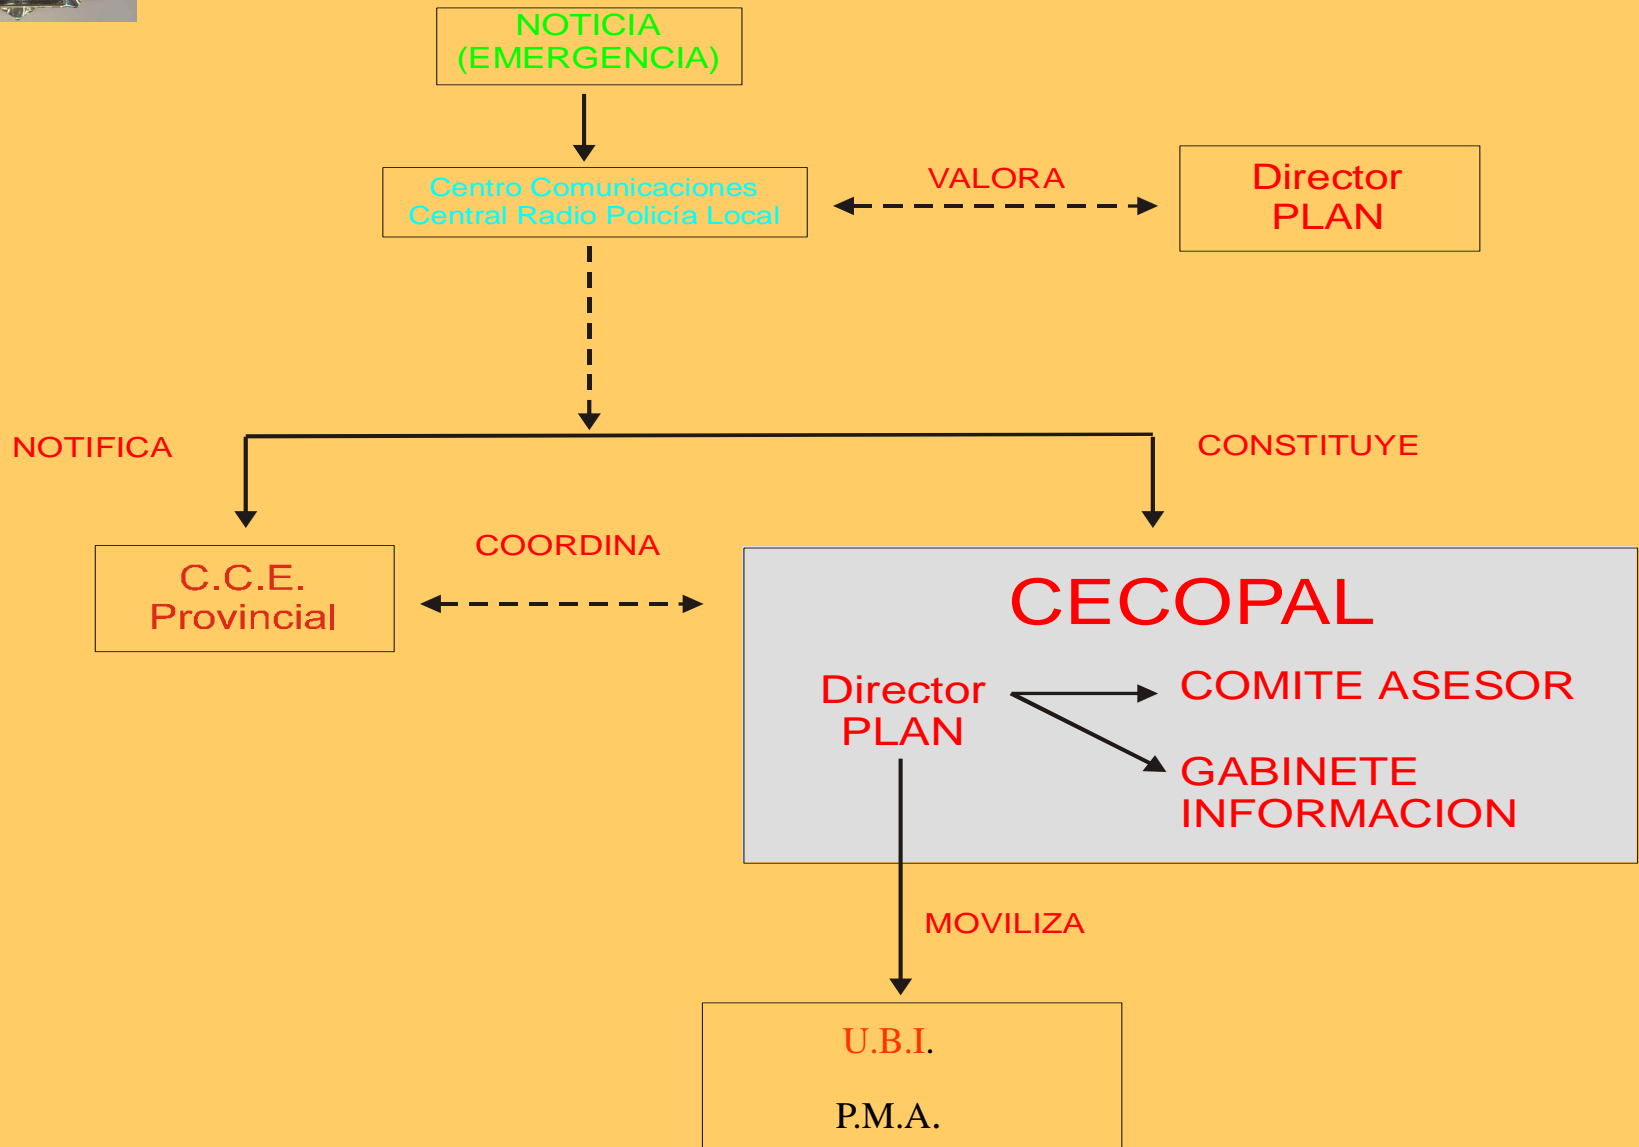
NOTICIA
(EMERGENCIA)

Centro Comunicaciones
Central Radio Policía Local

VALORA

Director
PLAN

NOTIFICA

CONSTITUYE

C.C.E.
Provincial

COORDINA

CECOPAL

Director
PLAN

COMITE ASESOR

GABINETE
INFORMACION

MOVILIZA

U.B.I.

P.M.A.